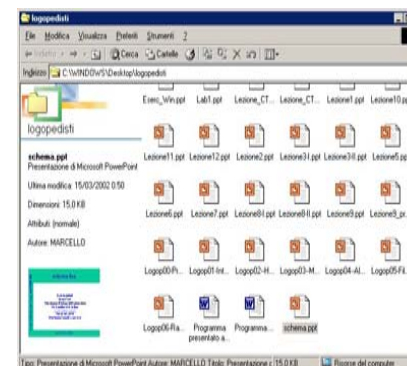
logopedisti

File Modifica Visualizza Preferiti Strumenti ?

Indietro Cerca Cartelle

Indirizzo C:\WINDOWS\Desktop\logopedisti

logopedisti

schema.ppt
Presentazione di Microsoft PowerPoint

Ultima modifica: 15/03/2002 0.50

Dimensioni: 15,0 KB

Attributi: (normale)

Autore: MARCELLO

Eserc_Win.ppt Lab1.ppt Lezione_CT... Lezione_CT... Lezione1.ppt Lezione10.p...

Lezione11.ppt Lezione12.ppt Lezione2.ppt Lezione3I.ppt Lezione3II.ppt Lezione5.pp...

Lezione6.ppt Lezione7.ppt Lezione8I.ppt Lezione8II.ppt Lezione9.ppt Lezione9_pr...

Logop00-Pr... Logop01-Int... Logop02-H... Logop03-M... Logop04-Al... Logop05-Fil...

Logop06-Ra... Programma presentato a... Programma... schema.ppt

Tipo: Presentazione di Microsoft PowerPoint Autore: MARCELLO Titolo: Presentazione c 15,0 KB Risorse del computer